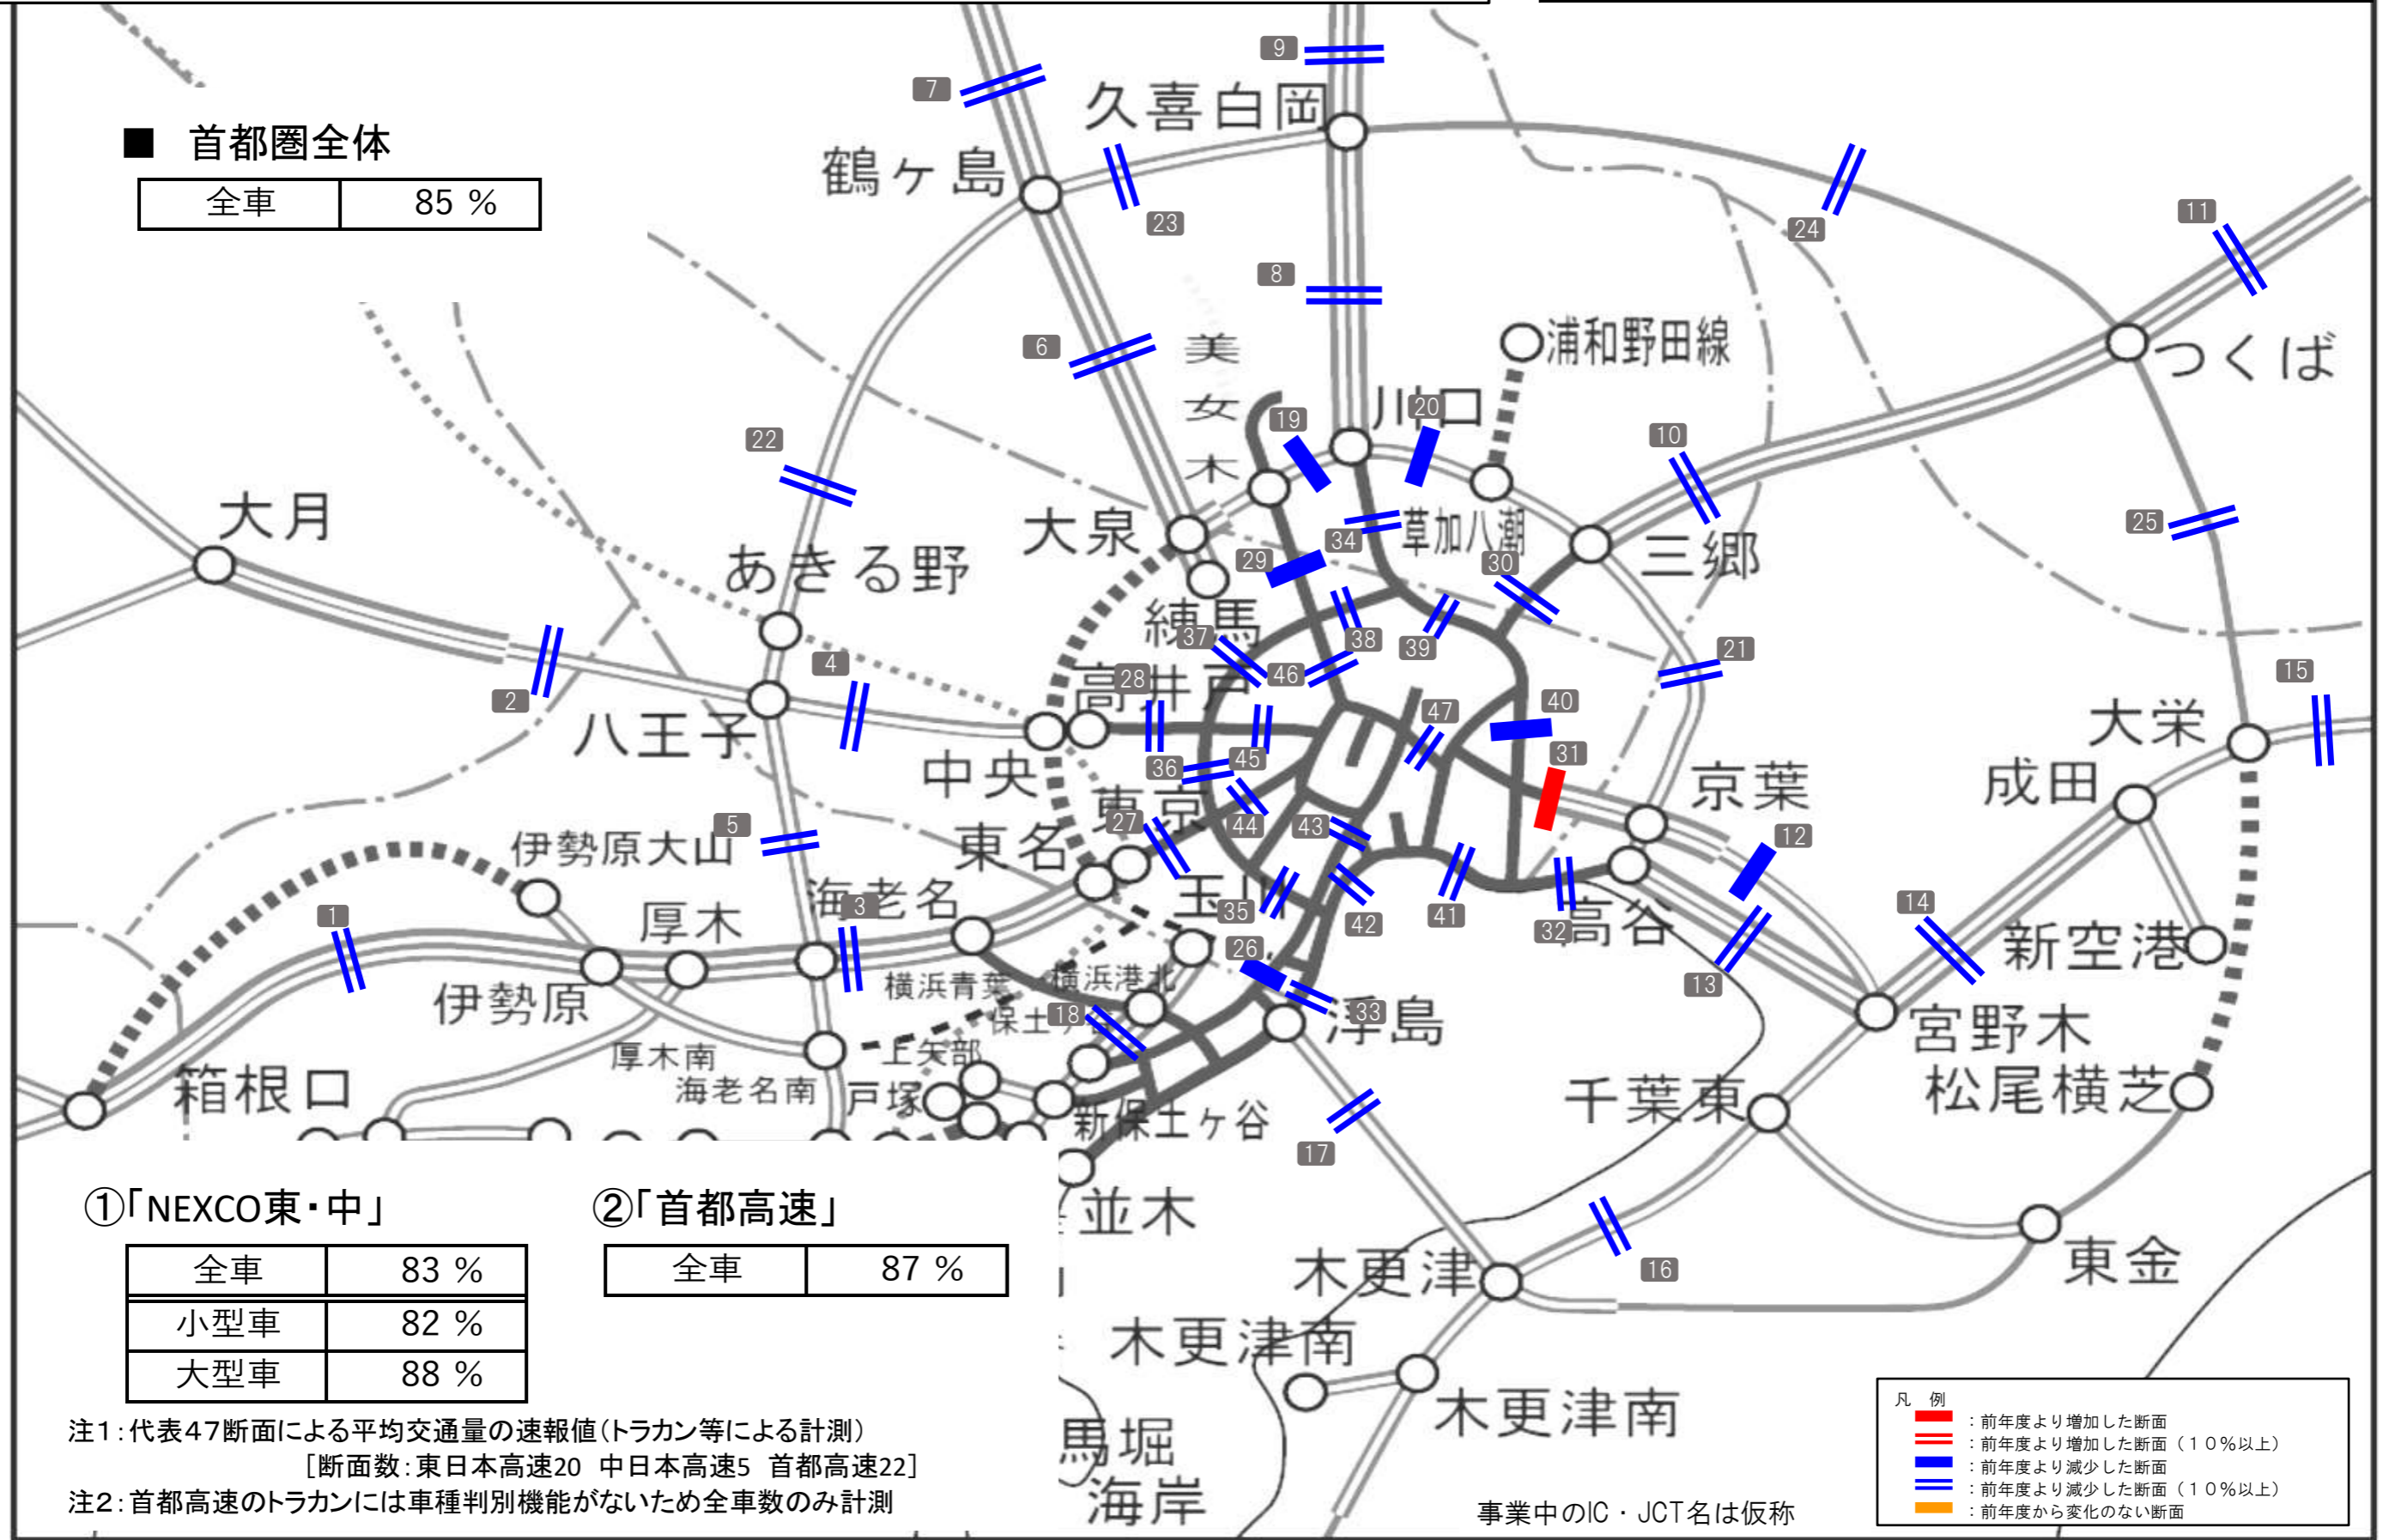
■ 首都圏全体

| 全車 | 85 % |
|---|---|

鶴ヶ島 久喜白岡 つくば 浦和野田線 美女木 川口 草加八潮 三郷 大月 あきる野 大泉 練馬 高井戸 八王子 中央 東京 東名 京葉 大栄 成田 伊勢原大山 海老名 厚木 玉川 高谷 新空港 伊勢原 横浜青葉 横浜港北 保土ヶ谷 浮島 宮野木 松尾横芝 箱根口 厚木南 海老名南 上矢部 戸塚 新保土ヶ谷 千葉東 並木 木更津 東金 木更津南 木更津南 馬堀海岸

1 2 3 4 5 6 7 8 9 10 11 12 13 14 15 16 17 18 19 20 21 22 23 24 25 26 27 28 29 30 31 32 33 34 35 36 37 38 39 40 41 42 43 44 45 46 47

①「NEXCO東・中」

| 全車 | 83 % |
|---|---|
| 小型車 | 82 % |
| 大型車 | 88 % |

②「首都高速」

| 全車 | 87 % |
|---|---|

注1：代表47断面による平均交通量の速報値（トラカン等による計測）
［断面数：東日本高速20 中日本高速5 首都高速22］
注2：首都高速のトラカンには車種判別機能がないため全車数のみ計測

事業中のIC・JCT名は仮称

凡 例
：前年度より増加した断面
：前年度より増加した断面（10%以上）
：前年度より減少した断面
：前年度より減少した断面（10%以上）
：前年度から変化のない断面